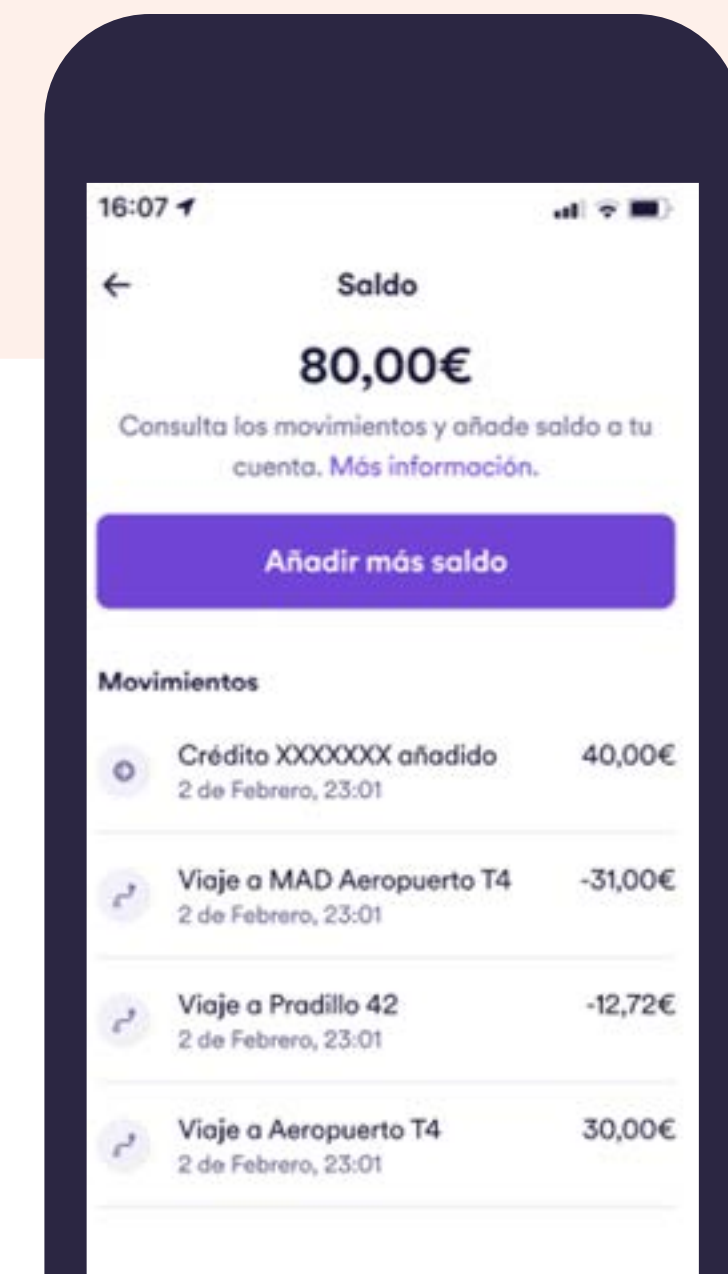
16:07

←

Saldo

80,00€

Consulta los movimientos y añade saldo a tu cuenta. Más información.

Añadir más saldo

Movimientos

Crédito XXXXXXX añadido
2 de Febrero, 23:01
40,00€

Viaje a MAD Aeropuerto T4
2 de Febrero, 23:01
-31,00€

Viaje a Pradillo 42
2 de Febrero, 23:01
-12,72€

Viaje a Aeropuerto T4
2 de Febrero, 23:01
30,00€